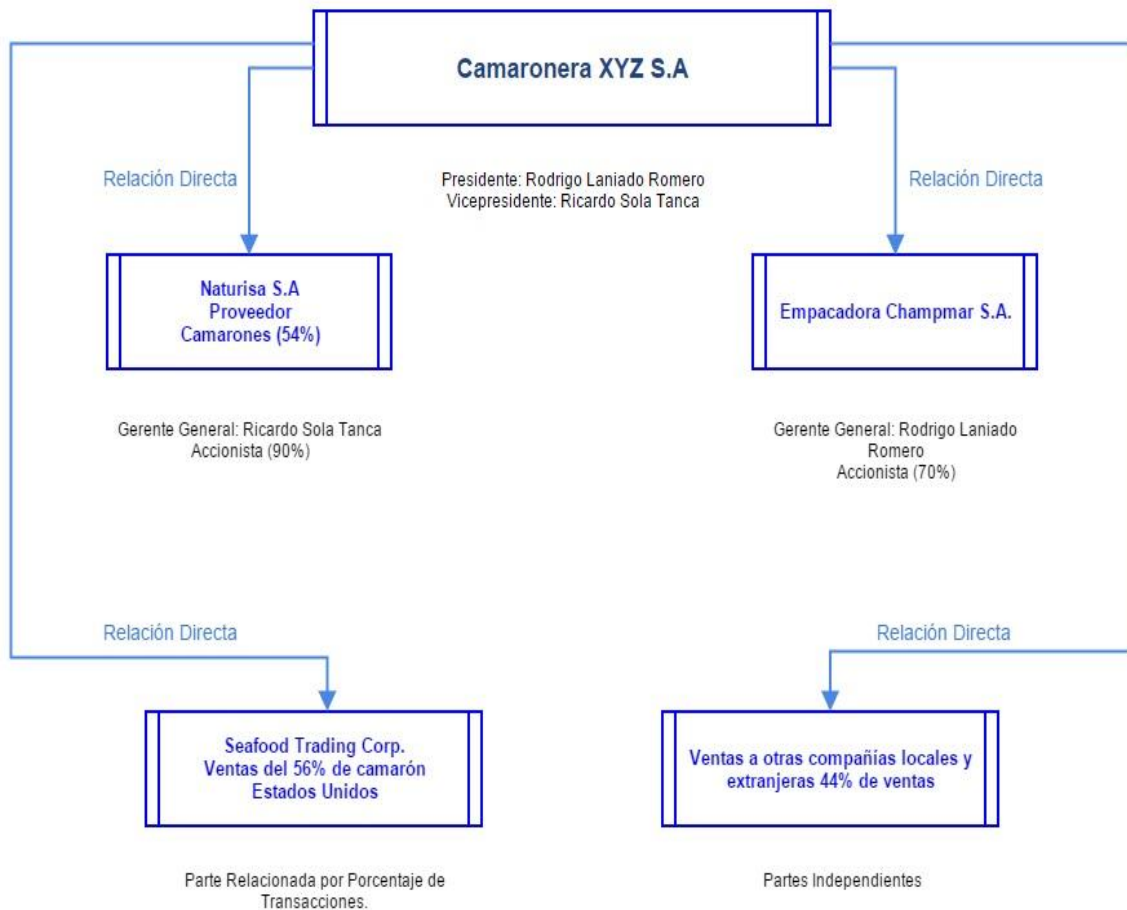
Camaronera XYZ S.A

Presidente: Rodrigo Laniado Romero
Vicepresidente: Ricardo Sola Tanca

Relación Directa

Relación Directa

Naturisa S.A
Proveedor
Camarones (54%)

Gerente General: Ricardo Sola Tanca
Accionista (90%)

Empacadora Champmar S.A.

Gerente General: Rodrigo Laniado Romero
Accionista (70%)

Relación Directa

Relación Directa

Seafood Trading Corp.
Ventas del 56% de camarón
Estados Unidos

Parte Relacionada por Porcentaje de Transacciones.

Ventas a otras compañías locales y extranjeras 44% de ventas

Partes Independientes